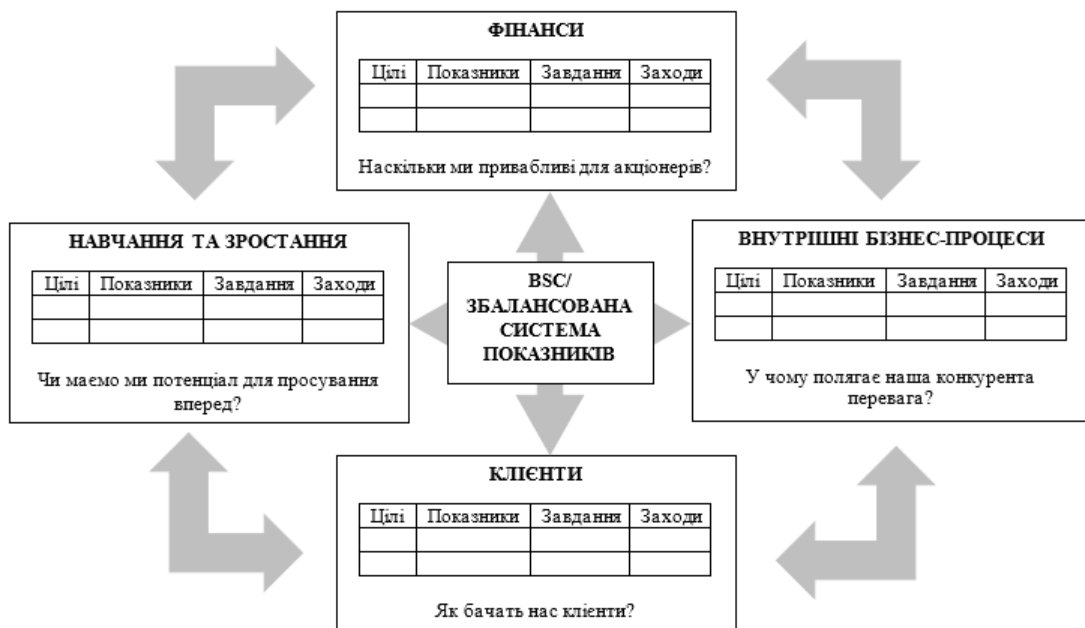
ФІНАНСИ

| Цілі | Показники | Завдання | Заходи |
|---|---|---|---|
| | | | |
| | | | |

Наскільки ми привабливі для акціонерів?

НАВЧАННЯ ТА ЗРОСТАННЯ

| Цілі | Показники | Завдання | Заходи |
|---|---|---|---|
| | | | |
| | | | |

Чи маємо ми потенціал для просування вперед?

BSC/ ЗБАЛАНСОВАНА СИСТЕМА ПОКАЗНИКІВ

ВНУТРІШНІ БІЗНЕС-ПРОЦЕСИ

| Цілі | Показники | Завдання | Заходи |
|---|---|---|---|
| | | | |
| | | | |

У чому полягає наша конкурента перевага?

КЛІЄНТИ

| Цілі | Показники | Завдання | Заходи |
|---|---|---|---|
| | | | |
| | | | |

Як бачать нас клієнти?